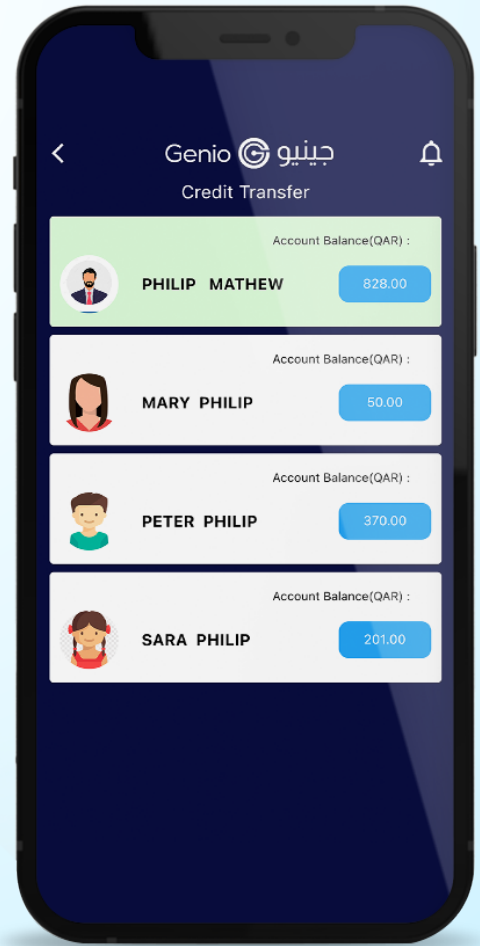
Genio جينيو

Credit Transfer

Account Balance(QAR) :
PHILIP MATHEW
828.00

Account Balance(QAR) :
MARY PHILIP
50.00

Account Balance(QAR) :
PETER PHILIP
370.00

Account Balance(QAR) :
SARA PHILIP
201.00